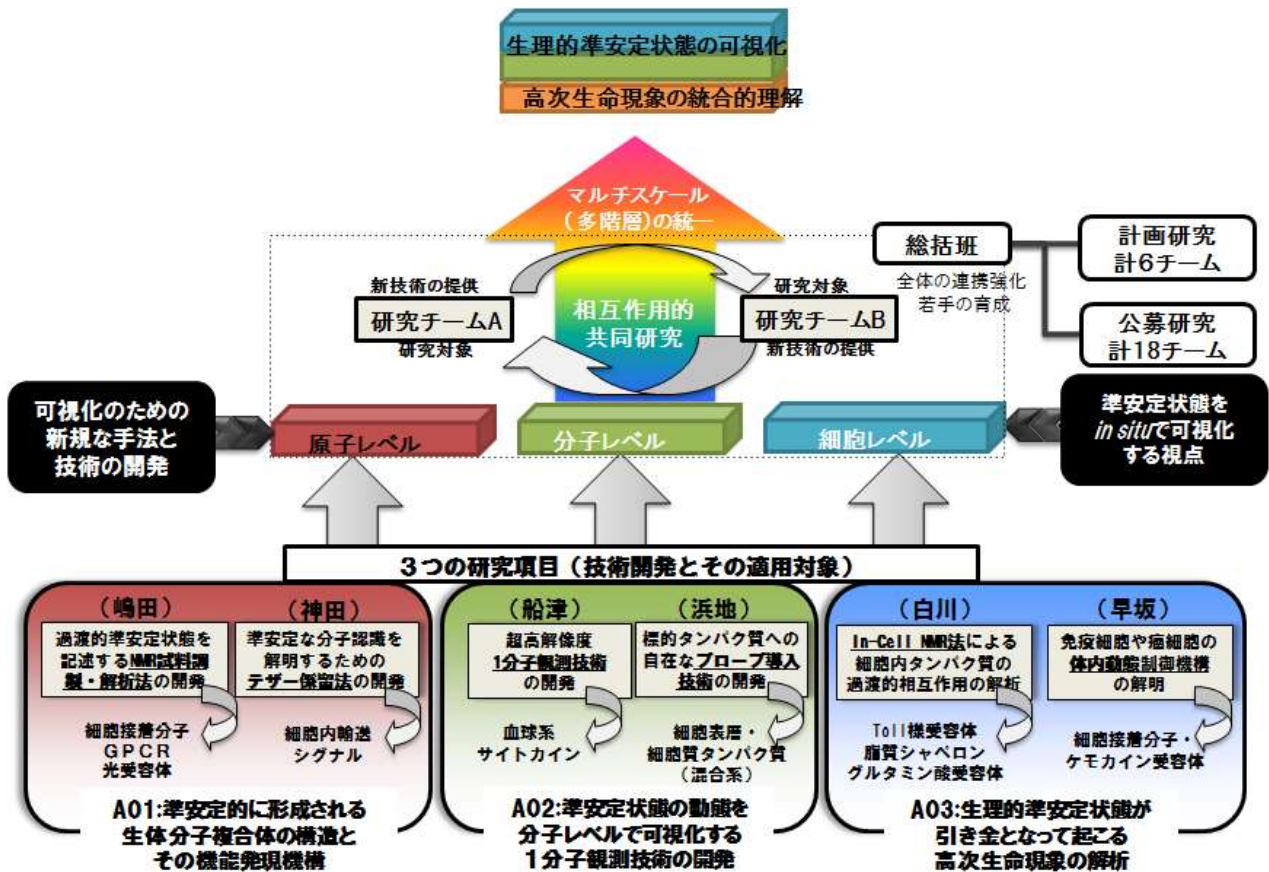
生理的準安定状態の可視化

高次生命現象の統合的理解

マルチスケール（多階層）の統一

総括班
全体の連携強化
若手の育成

計画研究
計6チーム

公募研究
計18チーム

新技術の提供
研究チームA
研究対象

相互作用的
共同研究

研究対象
研究チームB
新技術の提供

可視化のための
新規な手法と
技術の開発

原子レベル

分子レベル

細胞レベル

準安定状態を
*in situ*で可視化
する視点

３つの研究項目（技術開発とその適用対象）

（嶋田）
過渡的準安定状態を記述するNMR試料調製・解析法の開発
細胞接着分子
GPCR
光受容体

（神田）
準安定な分子認識を解明するためのテザー保留法の開発
細胞内輸送
シグナル

A01:準安定的に形成される生体分子複合体の構造とその機能発現機構

（船津）
超高解像度
1分子観測技術
の開発
血球系
サイトカイン

（浜地）
標的タンパク質への自在なプローブ導入技術の開発
細胞表層・
細胞質タンパク質
（混合系）

A02:準安定状態の動態を分子レベルで可視化する1分子観測技術の開発

（白川）
In-Cell NMR法による細胞内タンパク質の過渡的相互作用の解析
Toll様受容体
脂質シャペロン
グルタミン酸受容体

（早坂）
免疫細胞や癌細胞の体内動態制御機構の解明
細胞接着分子・
ケモカイン受容体

A03:生理的準安定状態が引き金となって起こる高次生命現象の解析